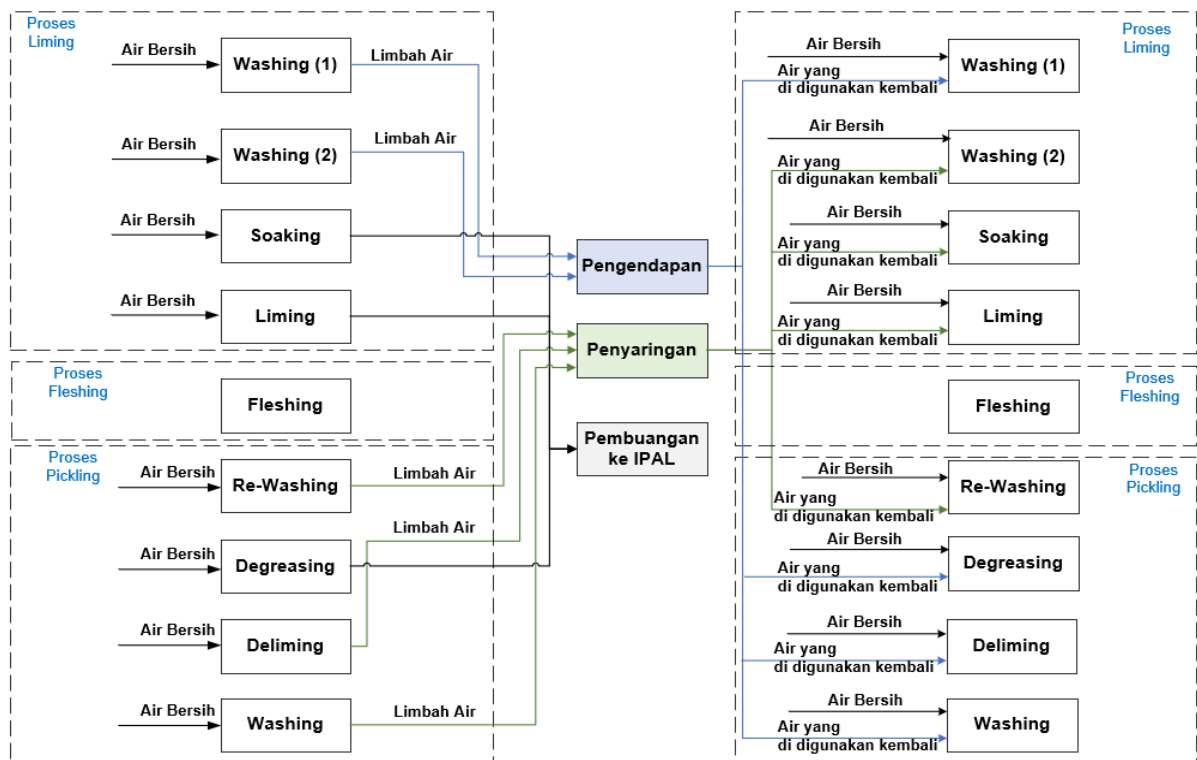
Proses Liming

Air Bersih
Washing (1)
Limbah Air

Air Bersih
Washing (2)
Limbah Air

Air Bersih
Soaking

Air Bersih
Liming

Proses Fleshing

Fleshing

Proses Pickling

Air Bersih
Re-Washing
Limbah Air

Air Bersih
Degreasing
Limbah Air

Air Bersih
Deliming

Air Bersih
Washing
Limbah Air

Pengendapan

Penyaringan

Pembuangan ke IPAL

Proses Liming

Air Bersih
Air yang di digunakan kembali
Washing (1)

Air Bersih
Air yang di digunakan kembali
Washing (2)

Air Bersih
Air yang di digunakan kembali
Soaking

Air Bersih
Air yang di digunakan kembali
Liming

Proses Fleshing

Fleshing

Proses Pickling

Air Bersih
Air yang di digunakan kembali
Re-Washing

Air Bersih
Air yang di digunakan kembali
Degreasing

Air Bersih
Air yang di digunakan kembali
Deliming

Air Bersih
Air yang di digunakan kembali
Washing